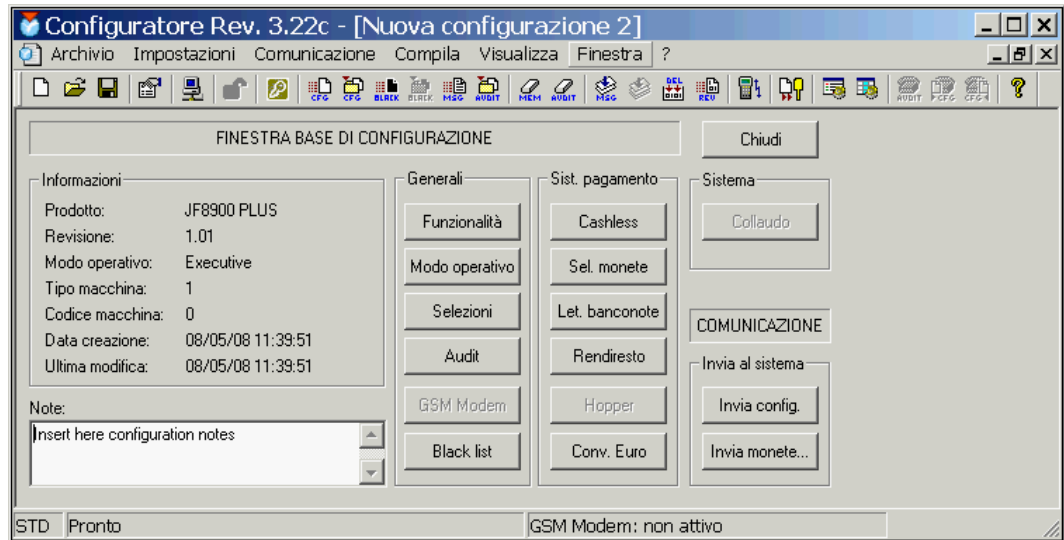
Configuratore Rev. 3.22c - [Nuova configurazione 2]

Archivio Impostazioni Comunicazione Compila Visualizza Finestra ?

CFG CFG BLACK BLACK MSG AUDIT MEM AUDIT MSG DEL REV AUDIT CFG CFG

FINESTRA BASE DI CONFIGURAZIONE

Chiudi

Informazioni

| | |
|---|---|
| Prodotto: | JF8900 PLUS |
| Revisione: | 1.01 |
| Modo operativo: | Executive |
| Tipo macchina: | 1 |
| Codice macchina: | 0 |
| Data creazione: | 08/05/08 11:39:51 |
| Ultima modifica: | 08/05/08 11:39:51 |

Note:

Insert here configuration notes

Generali

Funzionalità

Modo operativo

Selezioni

Audit

GSM Modem

Black list

Sist. pagamento

Cashless

Sel. monete

Let. banconote

Rendiresto

Hopper

Conv. Euro

Sistema

Collaudo

COMUNICAZIONE

Invia al sistema

Invia config.

Invia monete...

STD Pronto GSM Modem: non attivo